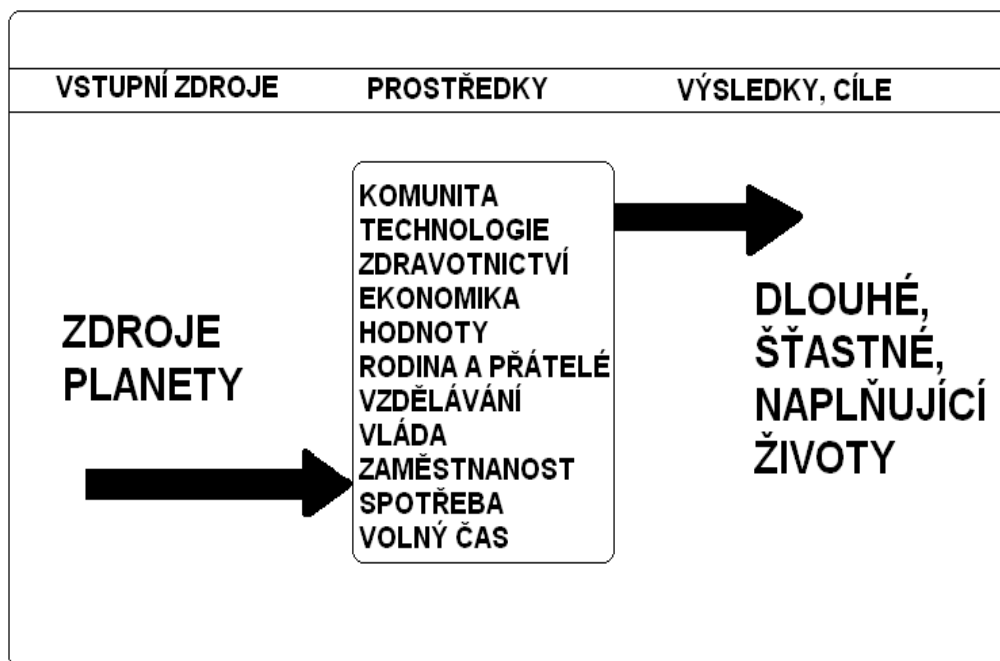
VSTUPNÍ ZDROJE

PROSTŘEDKY

VÝSLEDKY, CÍLE

ZDROJE PLANETY

KOMUNITA
TECHNOLOGIE
ZDRAVOTNICTVÍ
EKONOMIKA
HODNOTY
RODINA A PŘÁTELÉ
VZDĚLÁVÁNÍ
VLÁDA
ZAMĚSTNANOST
SPOTŘEBA
VOLNÝ ČAS

DLOUHÉ, ŠŤASTNÉ, NAPLŇUJÍCÍ ŽIVOTY